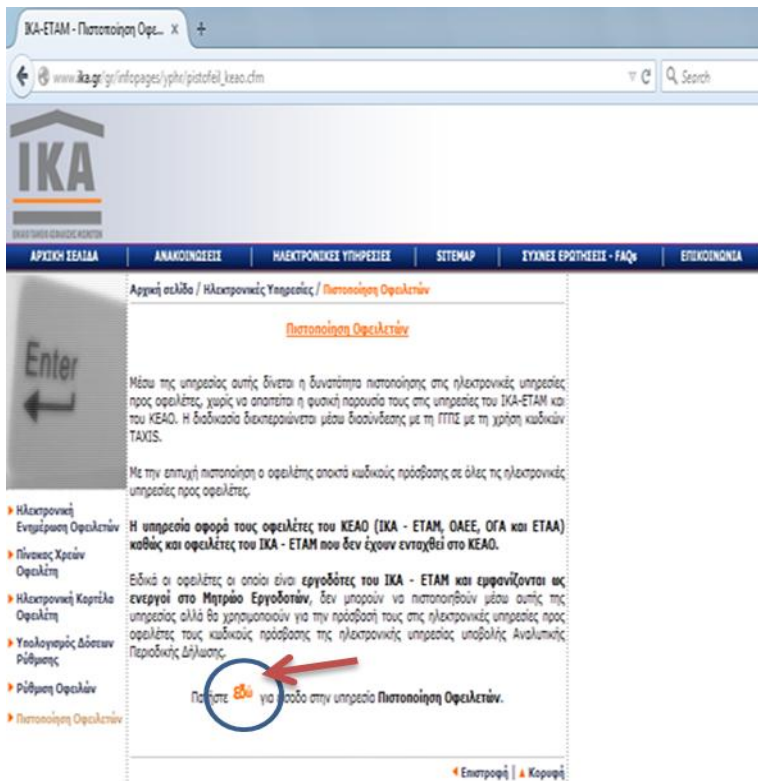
ΙΚΑ-ΕΤΑΜ - Πιστοποίηση Οφε... ×

www.ika.gr/gr/infopages/yphr/pistofeil_keao.cfm

Search

ΙΚΑ

ΑΡΧΙΚΗ ΣΕΛΙΔΑ | ΑΝΑΚΟΙΝΩΣΕΙΣ | ΗΛΕΚΤΡΟΝΙΚΕΣ ΥΠΗΡΕΣΙΕΣ | SITEMAP | ΣΥΧΝΕΣ ΕΡΩΤΗΣΕΙΣ - FAQs | ΕΠΙΚΟΙΝΩΝΙΑ

Enter

Αρχική σελίδα / Ηλεκτρονικές Υπηρεσίες / Πιστοποίηση Οφειλετών

Πιστοποίηση Οφειλετών

Μέσω της υπηρεσίας αυτής δίνεται η δυνατότητα πιστοποίησης στις ηλεκτρονικές υπηρεσίες προς οφειλέτες, χωρίς να απαιτείται η φυσική παρουσία τους στις υπηρεσίες του ΙΚΑ-ΕΤΑΜ και του ΚΕΑΟ. Η διαδικασία διεκπεραιώνεται μέσω διασύνδεσης με τη ΓΓΠΣ με τη χρήση κωδικών TAXIS.

Με την επιτυχή πιστοποίηση ο οφειλέτης αποκτά κωδικούς πρόσβασης σε όλες τις ηλεκτρονικές υπηρεσίες προς οφειλέτες.

Η υπηρεσία αφορά τους οφειλέτες του ΚΕΑΟ (ΙΚΑ - ΕΤΑΜ, ΟΑΕΕ, ΟΓΑ και ΕΤΑΑ) καθώς και οφειλέτες του ΙΚΑ - ΕΤΑΜ που δεν έχουν ενταχθεί στο ΚΕΑΟ.

Ειδικά οι οφειλέτες οι οποίοι είναι εργοδότες του ΙΚΑ - ΕΤΑΜ και εμφανίζονται ως ενεργοί στο Μητρώο Εργοδοτών, δεν μπορούν να πιστοποιηθούν μέσω αυτής της υπηρεσίας αλλά θα χρησιμοποιούν για την πρόσβασή τους στις ηλεκτρονικές υπηρεσίες προς οφειλέτες τους κωδικούς πρόσβασης της ηλεκτρονικής υπηρεσίας υποβολής Αναλυτικής Περιοδικής Δήλωσης.

Πατήστε εδώ για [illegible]σοδο στην υπηρεσία Πιστοποίηση Οφειλετών.

Ηλεκτρονική Ενημέρωση Οφειλετών
Πίνακας Χρεών Οφειλέτη
Ηλεκτρονική Καρτέλα Οφειλέτη
Υπολογισμός Δόσεων Ρύθμισης
Ρύθμιση Οφειλών
Πιστοποίηση Οφειλετών

Επιστροφή | Κορυφή